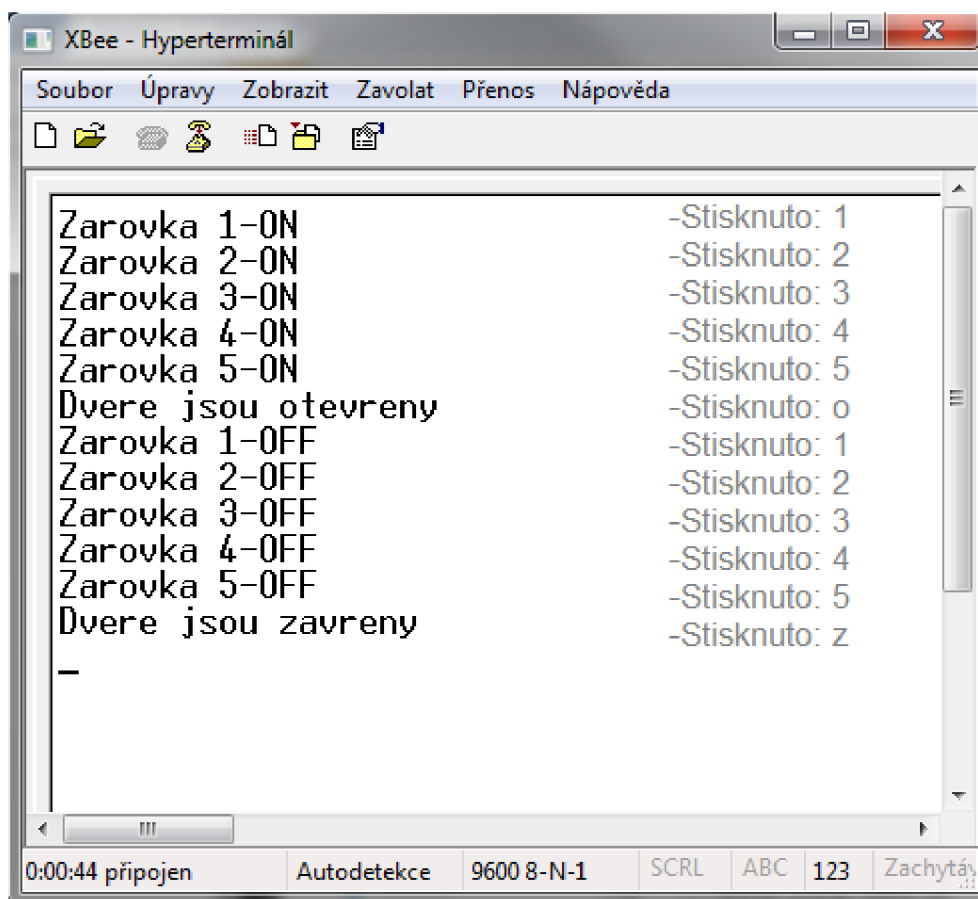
XBee - Hyperterminál

Soubor Úpravy Zobrazit Zavolat Přenos Nápověda

Zarovka 1-ON -Stisknuto: 1
Zarovka 2-ON -Stisknuto: 2
Zarovka 3-ON -Stisknuto: 3
Zarovka 4-ON -Stisknuto: 4
Zarovka 5-ON -Stisknuto: 5
Dvere jsou otevreny -Stisknuto: o
Zarovka 1-OFF -Stisknuto: 1
Zarovka 2-OFF -Stisknuto: 2
Zarovka 3-OFF -Stisknuto: 3
Zarovka 4-OFF -Stisknuto: 4
Zarovka 5-OFF -Stisknuto: 5
Dvere jsou zavreny -Stisknuto: z
_

0:00:44 připojen | Autodetekce | 9600 8-N-1 | SCRL | ABC | 123 | Zachytáv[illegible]